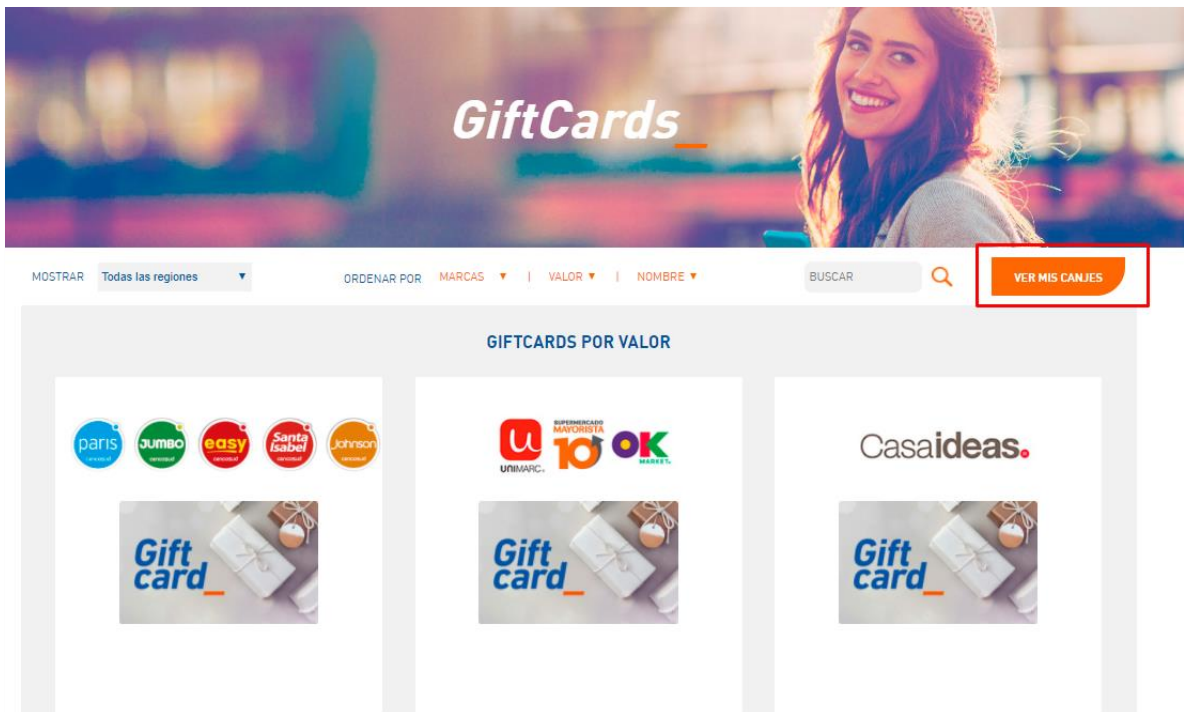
GiftCards_

MOSTRAR Todas las regiones ▼

ORDENAR POR MARCAS ▼ | VALOR ▼ | NOMBRE ▼

BUSCAR

VER MIS CANJES

GIFTCARDS POR VALOR

paris JUMBO easy Santa Isabel Johnson

Gift card_

UNIMARC SUPERMERCADO MAYORISTA 10 OK MARKET

Gift card_

Casaideas.

Gift card_